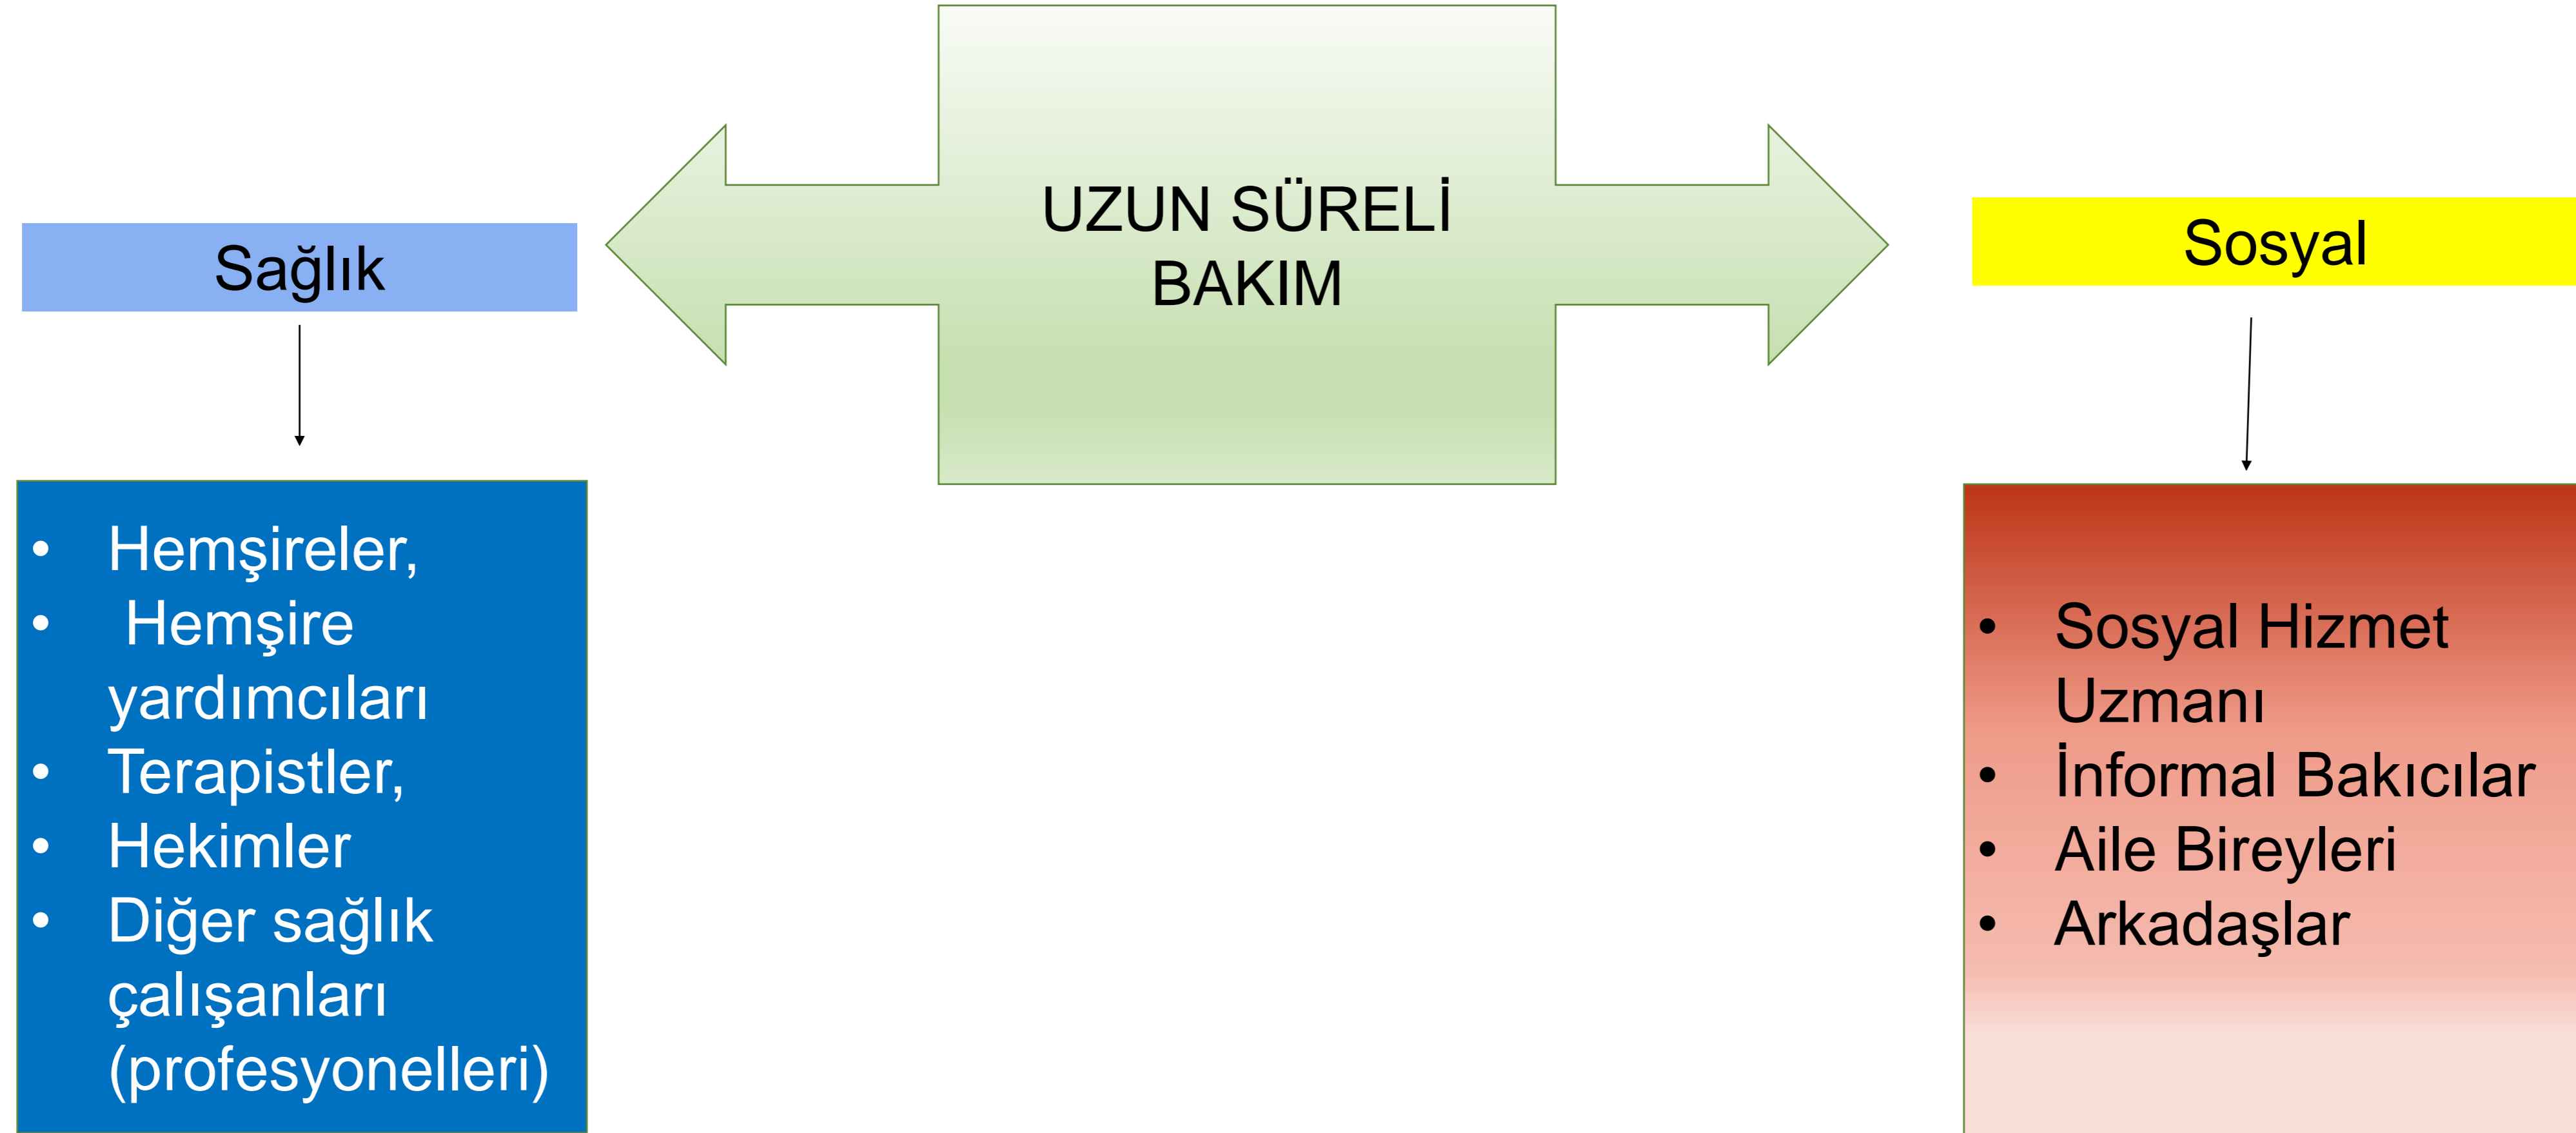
UZUN SÜRELİ BAKIM

Sağlık

- Hemşireler,
- Hemşire yardımcıları
- Terapistler,
- Hekimler
- Diğer sağlık çalışanları (profesyonelleri)

Sosyal

- Sosyal Hizmet Uzmanı
- İnformal Bakıcılar
- Aile Bireyleri
- Arkadaşlar